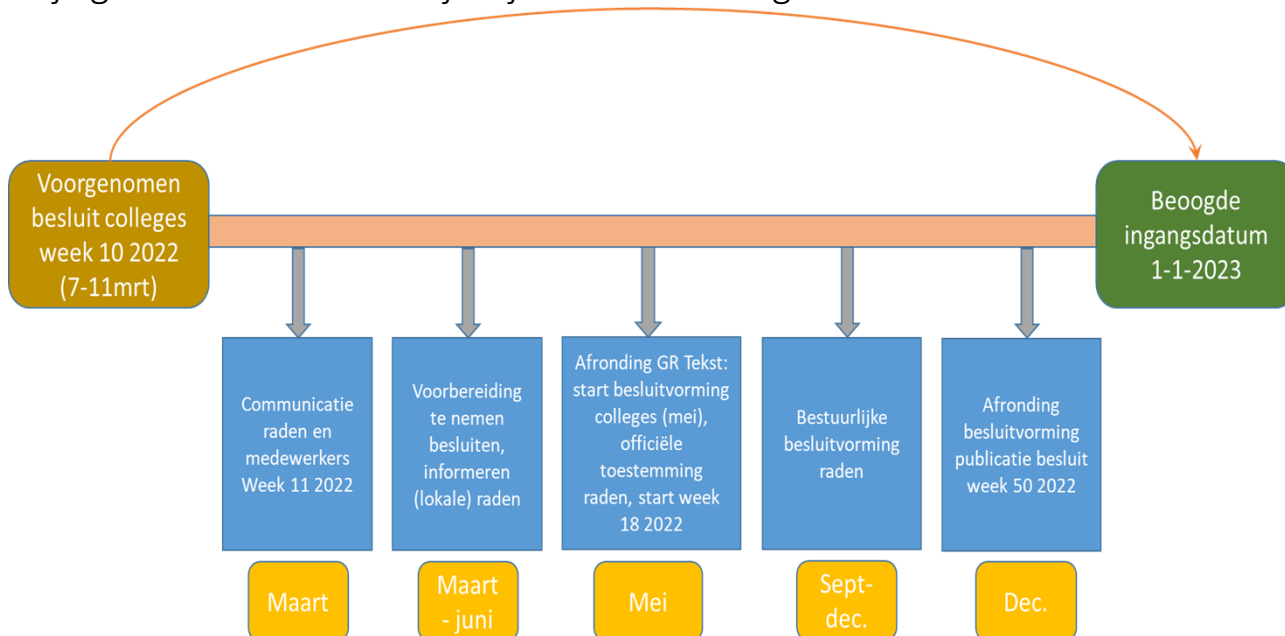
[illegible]

Voorgenomen besluit colleges week 10 2022 (7-11mrt)

Beoogde ingangsdatum 1-1-2023

Communicatie raden en medewerkers Week 11 2022

Voorbereiding te nemen besluiten, informeren (lokale) raden

Afronding GR Tekst: start besluitvorming colleges (mei), officiële toestemming raden, start week 18 2022

Bestuurlijke besluitvorming raden

Afronding besluitvorming publicatie besluit week 50 2022

Maart

Maart - juni

Mei

Sept-dec.

Dec.